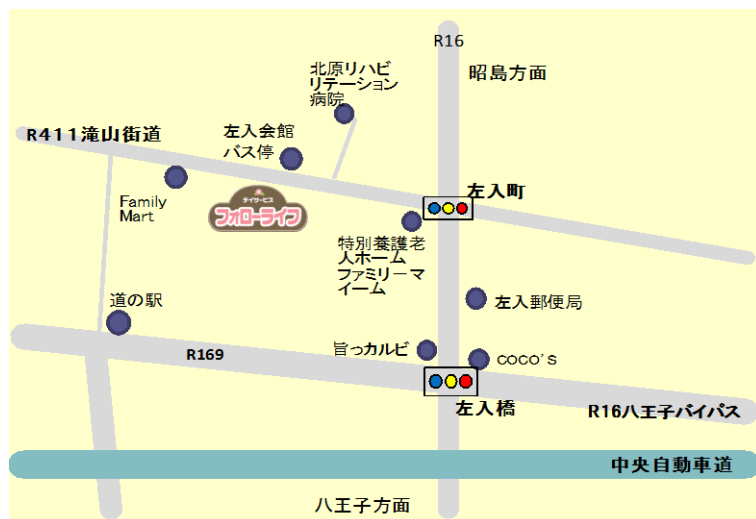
R16

昭島方面

北原リハビリテーション病院

R411滝山街道

左入会館
バス停

Family Mart

デイサービス
フォローライフ

左入町

特別養護老人ホームファミリーマイーム

道の駅

左入郵便局

R169

旨っカルビ

COCO'S

左入橋

R16八王子バイパス

中央自動車道

八王子方面